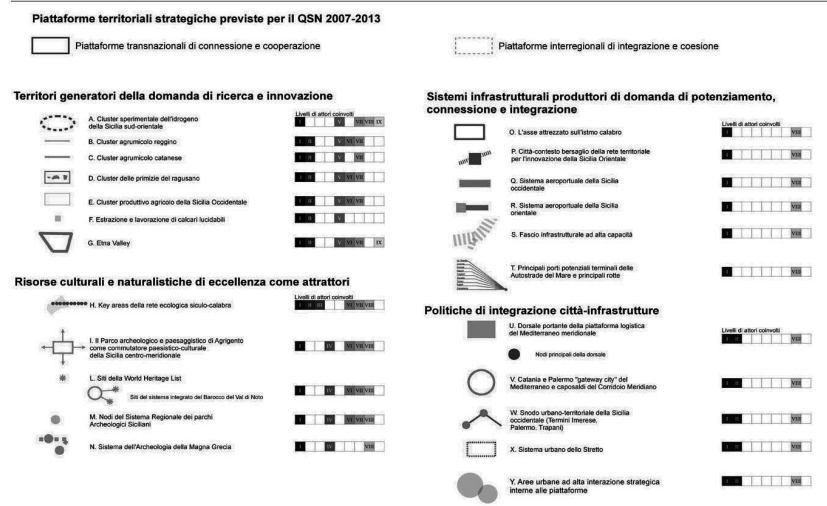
Piattaforme territoriali strategiche previste per il QSN 2007-2013

Piattaforme transnazionali di connessione e cooperazione

Piattaforme interregionali di integrazione e coesione

Territori generatori della domanda di ricerca e innovazione

Livelli di attori coinvolti

A. Cluster sperimentale dell'idrogeno della Sicilia sud-orientale

B. Cluster agrumicolo reggino

C. Cluster agrumicolo catanese

D. Cluster delle primizie del ragusano

E. Cluster produttivo agricolo della Sicilia Occidentale

F. Estrazione e lavorazione di calcari lucidabili

G. Etna Valley

Risorse culturali e naturalistiche di eccellenza come attrattori

Livelli di attori coinvolti

H. Key areas della rete ecologica siculo-calabra

I. Il Parco archeologico e paesaggistico di Agrigento come commutatore paesistico-culturale della Sicilia centro-meridionale

L. Siti della World Heritage List

Siti del sistema integrato del Barocco del Val di Noto

M. Nodi del Sistema Regionale dei parchi Archeologici Siciliani

N. Sistema dell'Archeologia della Magna Grecia

Sistemi infrastrutturali produttori di domanda di potenziamento, connessione e integrazione

Livelli di attori coinvolti

O. L'asse attrezzato sull'istmo calabro

P. Città-contesto bersaglio della rete territoriale per l'innovazione della Sicilia Orientale

Q. Sistema aeroportuale della Sicilia occidentale

R. Sistema aeroportuale della Sicilia orientale

S. Fascio infrastrutturale ad alta capacità

T. Principali porti potenziali terminali delle Autostrade del Mare e principali rotte

Politiche di integrazione città-infrastrutture

U. Dorsale portante della piattaforma logistica del Mediterraneo meridionale

Livelli di attori coinvolti

Nodi principali della dorsale

V. Catania e Palermo "gateway city" del Mediterraneo e caposaldi del Corridoio Meridiano

W. Snodo urbano-territoriale della Sicilia occidentale (Termini Imerese, Palermo, Trapani)

X. Sistema urbano dello Stretto

Y. Aree urbane ad alta interazione strategica interne alle piattaforme